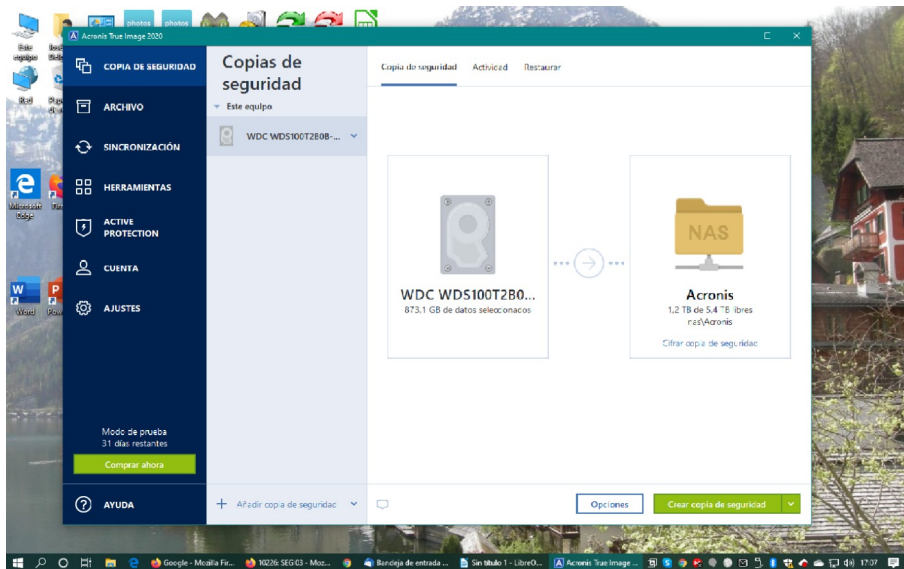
photos photos

Este equipo
Red
Microsoft Edge
Word

Acronis True Image 2020

COPIA DE SEGURIDAD
ARCHIVO
SINCRONIZACIÓN
HERRAMIENTAS
ACTIVE PROTECTION
CUENTA
AJUSTES

Modo de prueba
31 días restantes
Comprar ahora

AYUDA

Copias de seguridad
Este equipo
WDC WDS100T2B0B-...

+ Añadir copia de seguridad

Copia de seguridad Actividad Restaurar

WDC WDS100T2B0...
873.1 GB de datos seleccionados

NAS
Acronis
1,2 TB de 5,4 TB libres
nas\Acronis
Cifrar copia de seguridad

Opciones
Crear copia de seguridad

Google - Mozilla Fir... 10226: SEG03 - Moz... Bandeja de entrada ... Sin título 1 - LibreO... Acronis True Image ... 17:07